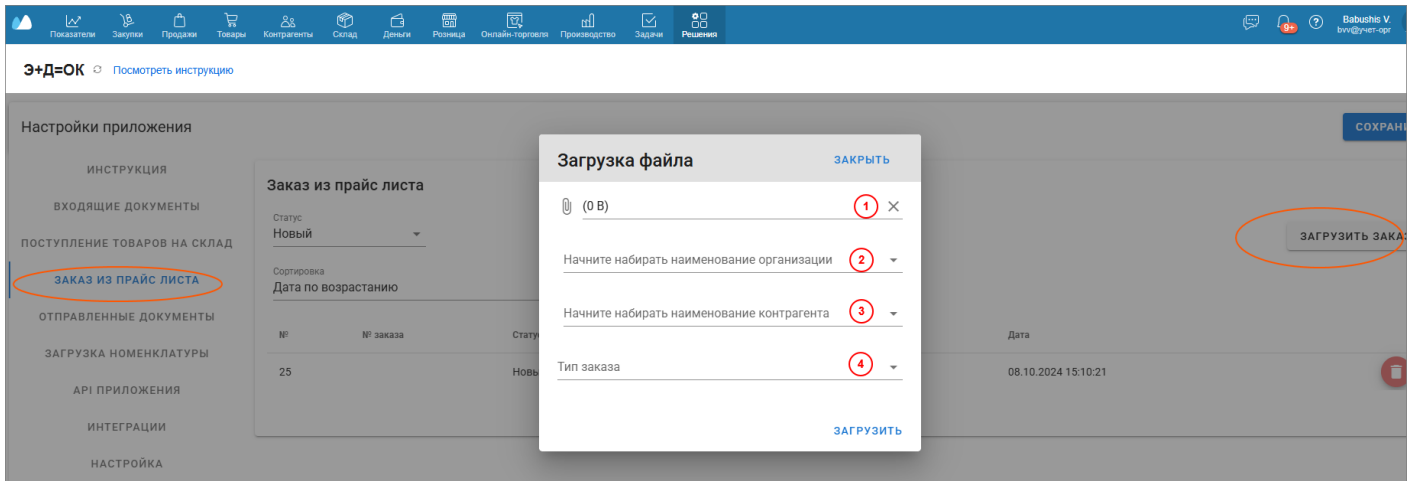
Показатели Закупки Продажи Товары Контрагенты Склад Деньги Розница Онлайн-торговля Производство Задачи Решения

9+ ? Babushis V. bvv@учет-орг

Э+Д=ОК Посмотреть инструкцию

Настройки приложения

СОХРАН

ИНСТРУКЦИЯ
ВХОДЯЩИЕ ДОКУМЕНТЫ
ПОСТУПЛЕНИЕ ТОВАРОВ НА СКЛАД
ЗАКАЗ ИЗ ПРАЙС ЛИСТА
ОТПРАВЛЕННЫЕ ДОКУМЕНТЫ
ЗАГРУЗКА НОМЕНКЛАТУРЫ
API ПРИЛОЖЕНИЯ
ИНТЕГРАЦИИ
НАСТРОЙКА

Заказ из прайс листа

Статус
Новый

Сортировка
Дата по возрастанию

ЗАГРУЗИТЬ ЗАКА

| № | № заказа | Статус | Дата |
|---|---|---|---|
| 25 | | Новы | 08.10.2024 15:10:21 |

Загрузка файла
ЗАКРЫТЬ

(0 B) 1

Начните набирать наименование организации 2

Начните набирать наименование контрагента 3

Тип заказа 4

ЗАГРУЗИТЬ